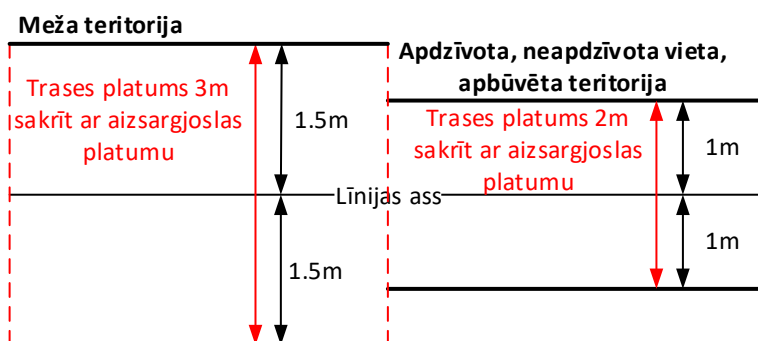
Meža teritorija

Trases platums 3m sakrīt ar aizsargjoslas platumu

1.5m

Līnijas ass

1.5m

Apdzīvota, neapdzīvota vieta, apbūvēta teritorija

Trases platums 2m sakrīt ar aizsargjoslas platumu

1m

1m